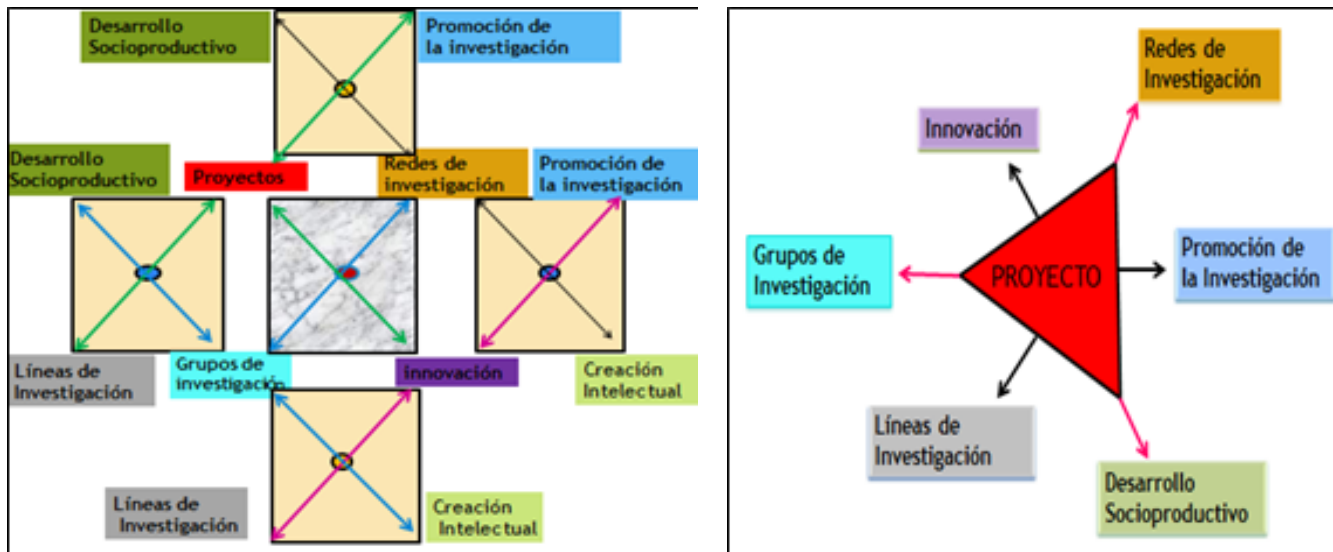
Desarrollo Socioproductivo

Promoción de la investigación

Desarrollo Socioproductivo

Proyectos

Redes de investigación

Promoción de la investigación

Líneas de Investigación

Grupos de investigación

Innovación

Creación Intelectual

Líneas de Investigación

Creación Intelectual

Redes de Investigación

Innovación

Grupos de Investigación

PROYECTO

Promoción de la Investigación

Líneas de Investigación

Desarrollo Socioproductivo